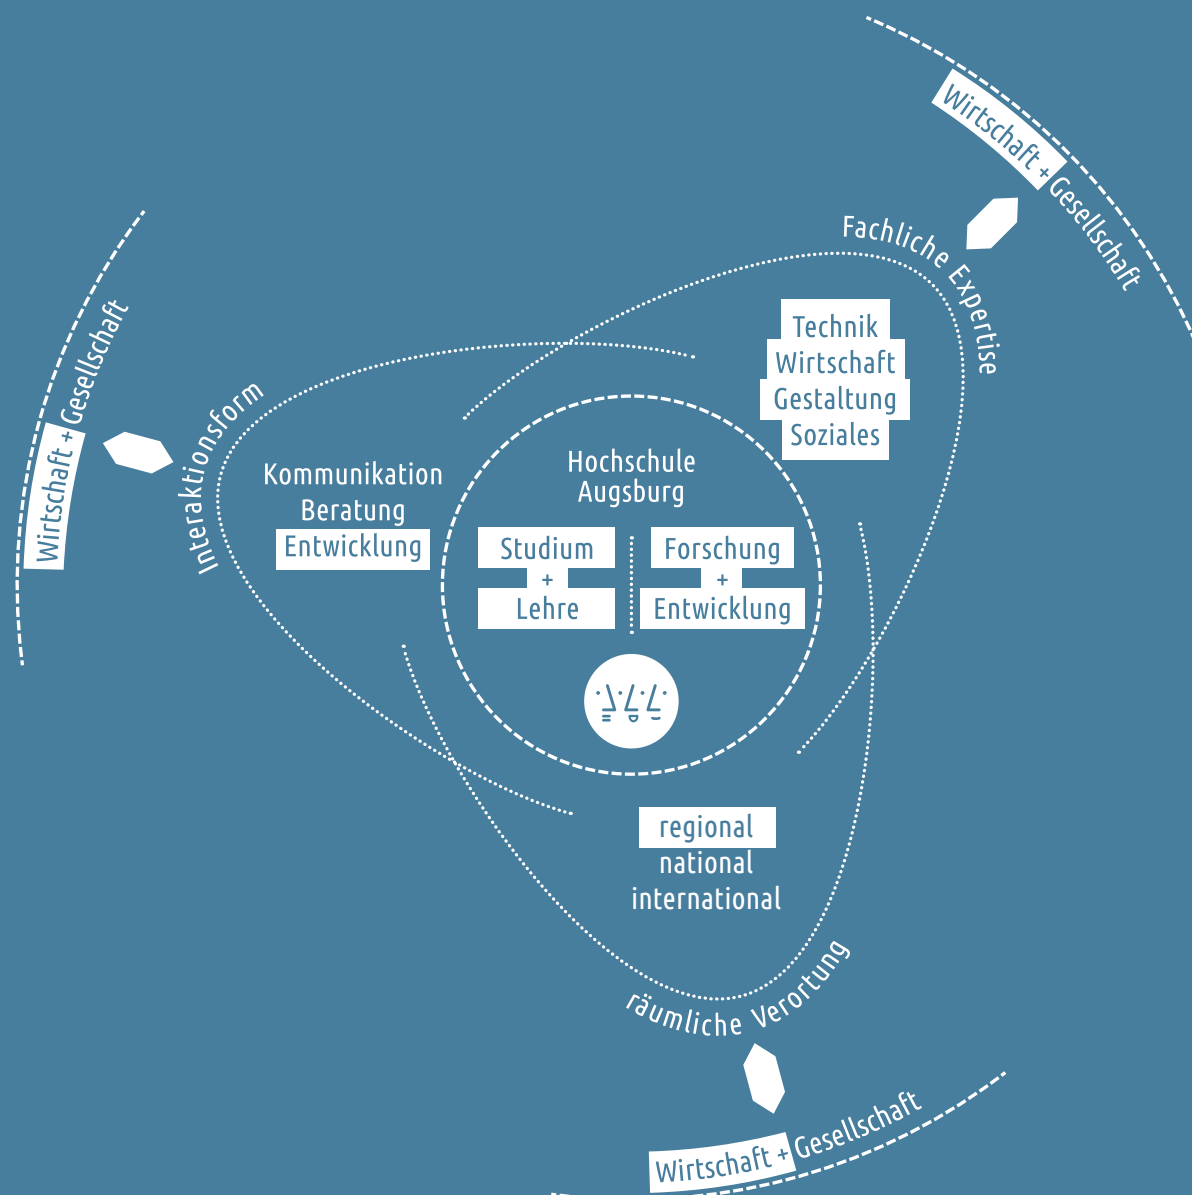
Wirtschaft + Gesellschaft

Fachliche Expertise

Technik
Wirtschaft
Gestaltung
Soziales

Wirtschaft + Gesellschaft

Interaktionsform

Kommunikation
Beratung
Entwicklung

Hochschule
Augsburg

Studium
+
Lehre

Forschung
+
Entwicklung

regional
national
international

räumliche Verortung

Wirtschaft + Gesellschaft